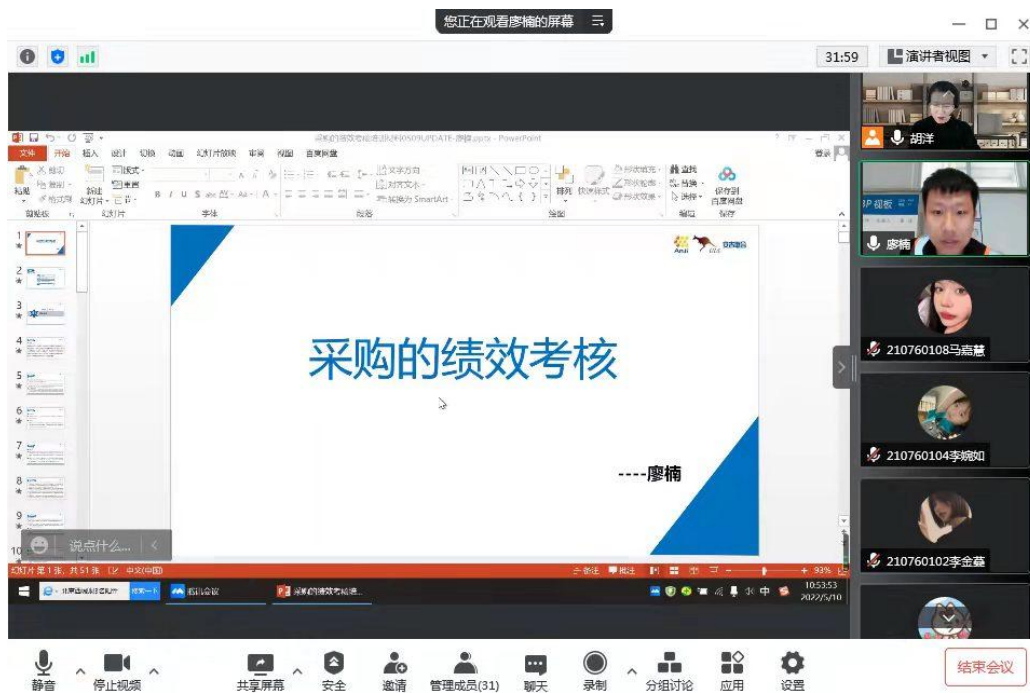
您正在观看廖楠的屏幕

31:59
演讲者视图

胡洋
廖楠
210760108马嘉慧
210760104李婉如
210760102李金蓥

文件 开始 插入 设计 切换 动画 幻灯片放映 审阅 视图 百度网盘

采购的绩效考核

----廖楠

说点什么...

幻灯片 第1张，共51张 中文(中国)
备注 批注 93%

10:53:53
2022/5/10

静音
停止视频
共享屏幕
安全
邀请
管理成员(31)
聊天
录制
分组讨论
应用
设置
结束会议